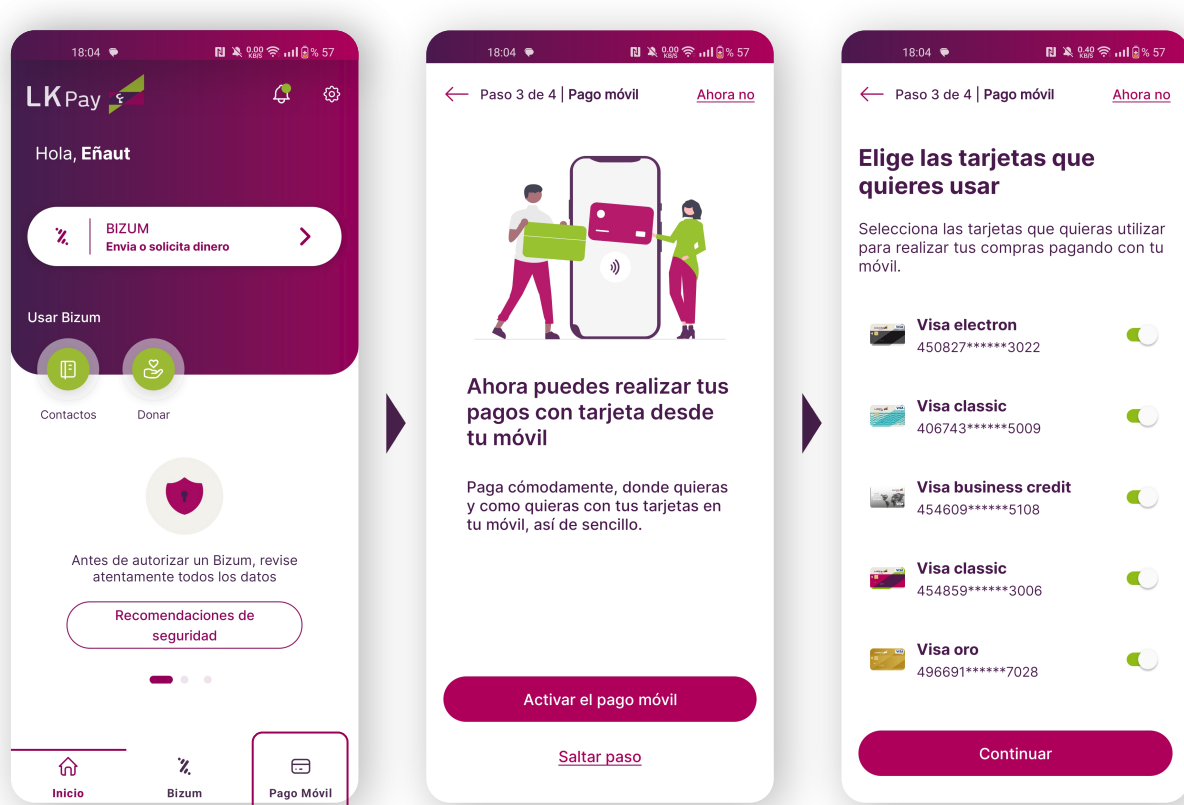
18:04 0,00 KB/S % 57

LK Pay

Hola, Eñaut

BIZUM
Envia o solicita dinero

Usar Bizum

Contactos

Donar

Antes de autorizar un Bizum, revise atentamente todos los datos

Recomendaciones de seguridad

Inicio

Bizum

Pago Móvil

18:04 0,00 KB/S % 57

Paso 3 de 4 | Pago móvil

Ahora no

Ahora puedes realizar tus pagos con tarjeta desde tu móvil

Paga cómodamente, donde quieras y como quieras con tus tarjetas en tu móvil, así de sencillo.

Activar el pago móvil

Saltar paso

18:04 0,40 KB/S % 57

Paso 3 de 4 | Pago móvil

Ahora no

Elige las tarjetas que quieres usar

Selecciona las tarjetas que quieras utilizar para realizar tus compras pagando con tu móvil.

Visa electron
450827******3022

Visa classic
406743******5009

Visa business credit
454609******5108

Visa classic
454859******3006

Visa oro
496691******7028

Continuar